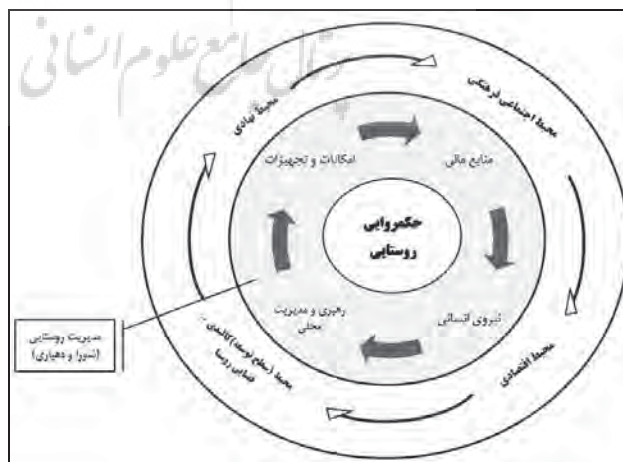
پرتال جامع علوم انسانی

محیط نهادی

محیط اجتماعی فرهنگی

امکانات و تجهیزات

منابع مالی

حکمروایی روستایی

رهبری و مدیریت محلی

نیروی انسانی

مدیریت روستایی (شورا و دهیاری)

محیط (سطح توسعه) کالبدی فضایی روستا

محیط اقتصادی